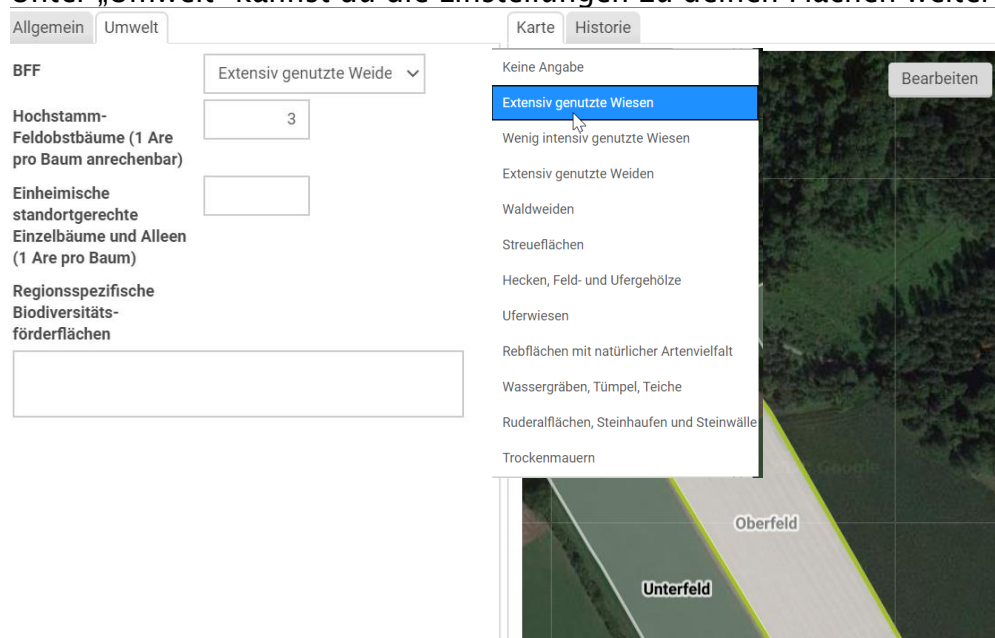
Unter „Umwelt“ kannst du die Einstellungen zu deinen Flächen weiter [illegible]

Allgemein Umwelt

BFF

Extensiv genutzte Weide

Hochstamm-Feldobstbäume (1 Are pro Baum anrechenbar)

3

Einheimische standortgerechte Einzelbäume und Alleen (1 Are pro Baum)

Regionsspezifische Biodiversitätsförderflächen

Karte Historie

Bearbeiten

Keine Angabe

Extensiv genutzte Wiesen

Wenig intensiv genutzte Wiesen

Extensiv genutzte Weiden

Waldweiden

Streueflächen

Hecken, Feld- und Ufergehölze

Uferwiesen

Rebflächen mit natürlicher Artenvielfalt

Wassergräben, Tümpel, Teiche

Ruderalflächen, Steinhaufen und Steinwälle

Trockenmauern

Google

Oberfeld

Unterfeld